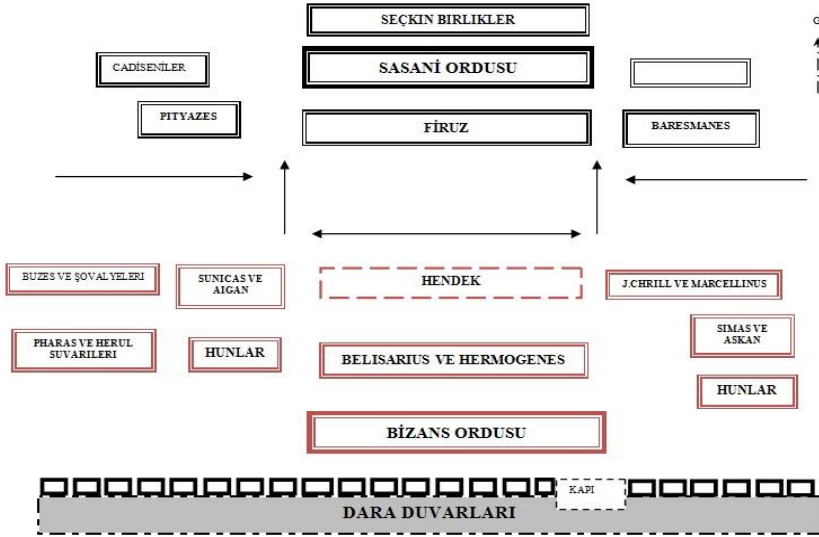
SEÇKİN BIRLIKLER

G

CADİSENİLER

SASANİ ORDUSU

PITYAZES

FİRUZ

BARESMANES

BUZES VE ŞOVALYELERI

SUNICAS VE AIGAN

HENDEK

J.CHRILL VE MARCELLINUS

PHARAS VE HERUL SUVARILERI

HUNLAR

BELISARIUS VE HERMOGENES

SIMAS VE ASKAN

HUNLAR

BİZANS ORDUSU

KAPI

DARA DUVARLARI